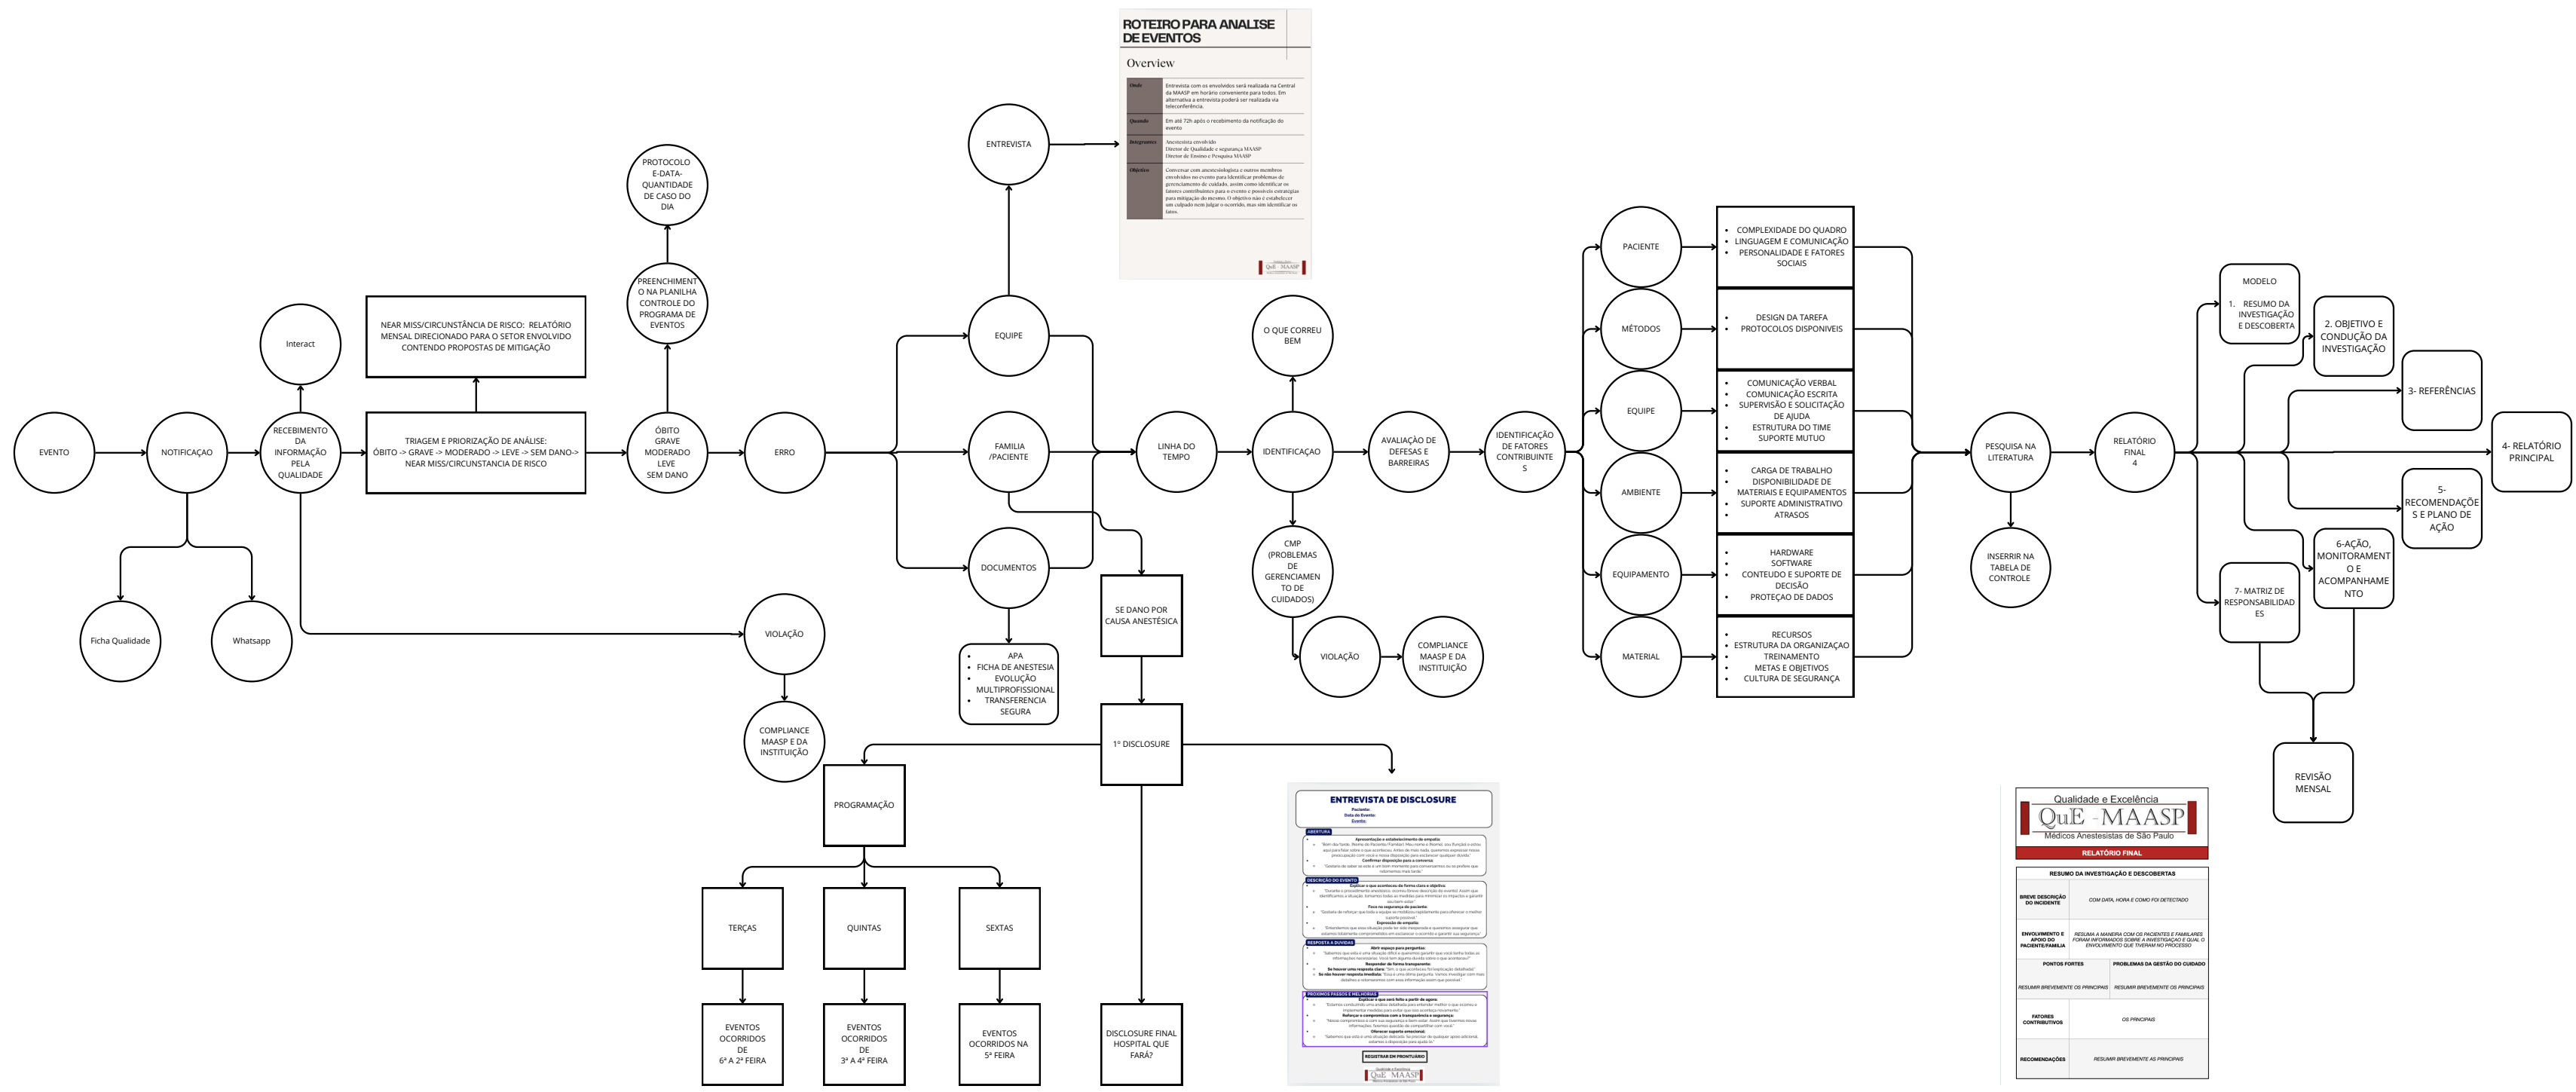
ROTEIRO PARA ANALISE DE EVENTOS

Overview

| Onde | Entrevista com os envolvidos será realizada na Central da MAASP em horário conveniente para todos. Em alternativa a entrevista poderá ser realizada via teleconferência. |
|---|---|
| Quando | Em até 72h após o recebimento da notificação do evento |
| Integrantes | Anestesista envolvido<br>Diretor de Qualidade e segurança MAASP<br>Diretor de Ensino e Pesquisa MAASP |
| Objetivo | Conversar com anestesiologista e outros membros envolvidos no evento para identificar problemas de gerenciamento de cuidado, assim como identificar os fatores contribuintes para o evento e possíveis estratégias para mitigação do mesmo. O objetivo não é estabelecer um culpado nem julgar o ocorrido, mas sim identificar os fatos. |

QuE - MAASP

EVENTO
NOTIFICAÇAO
Ficha Qualidade
Whatsapp
RECEBIMENTO DA INFORMAÇÃO PELA QUALIDADE
Interact
NEAR MISS/CIRCUNSTÂNCIA DE RISCO: RELATÓRIO MENSAL DIRECIONADO PARA O SETOR ENVOLVIDO CONTENDO PROPOSTAS DE MITIGAÇÃO
TRIAGEM E PRIORIZAÇÃO DE ANÁLISE: ÓBITO -> GRAVE -> MODERADO -> LEVE -> SEM DANO-> NEAR MISS/CIRCUNSTANCIA DE RISCO
ÓBITO GRAVE MODERADO LEVE SEM DANO
PREENCHIMENTO NA PLANILHA CONTROLE DO PROGRAMA DE EVENTOS
PROTOCOLO E-DATA-QUANTIDADE DE CASO DO DIA
ERRO
VIOLAÇÃO
COMPLIANCE MAASP E DA INSTITUIÇÃO
ENTREVISTA
EQUIPE
FAMILIA /PACIENTE
DOCUMENTOS
- APA
- FICHA DE ANESTESIA
- EVOLUÇÃO MULTIPROFISSIONAL
- TRANSFERENCIA SEGURA
SE DANO POR CAUSA ANESTÉSICA
1º DISCLOSURE
PROGRAMAÇÃO
TERÇAS
QUINTAS
SEXTAS
EVENTOS OCORRIDOS DE 6ª A 2ª FEIRA
EVENTOS OCORRIDOS DE 3ª A 4ª FEIRA
EVENTOS OCORRIDOS NA 5ª FEIRA
DISCLOSURE FINAL HOSPITAL QUE FARÁ?
LINHA DO TEMPO
O QUE CORREU BEM
IDENTIFICAÇAO
CMP (PROBLEMAS DE GERENCIAMENTO DE CUIDADOS)
VIOLAÇÃO
COMPLIANCE MAASP E DA INSTITUIÇÃO
AVALIAÇÃO DE DEFESAS E BARREIRAS
IDENTIFICAÇÃO DE FATORES CONTRIBUINTES
PACIENTE
- COMPLEXIDADE DO QUADRO
- LINGUAGEM E COMUNICAÇÃO
- PERSONALIDADE E FATORES SOCIAIS
MÉTODOS
- DESIGN DA TAREFA
- PROTOCOLOS DISPONIVEIS
EQUIPE
- COMUNICAÇÃO VERBAL
- COMUNICAÇÃO ESCRITA
- SUPERVISÃO E SOLICITAÇÃO DE AJUDA
- ESTRUTURA DO TIME
- SUPORTE MUTUO
AMBIENTE
- CARGA DE TRABALHO
- DISPONIBILIDADE DE MATERIAIS E EQUIPAMENTOS
- SUPORTE ADMINISTRATIVO
- ATRASOS
EQUIPAMENTO
- HARDWARE
- SOFTWARE
- CONTEUDO E SUPORTE DE DECISÃO
- PROTEÇAO DE DADOS
MATERIAL
- RECURSOS
- ESTRUTURA DA ORGANIZAÇAO
- TREINAMENTO
- METAS E OBJETIVOS
- CULTURA DE SEGURANÇA
PESQUISA NA LITERATURA
INSERRIR NA TABELA DE CONTROLE
RELATÓRIO FINAL 4
MODELO
1. RESUMO DA INVESTIGAÇÃO E DESCOBERTA
2. OBJETIVO E CONDUÇÃO DA INVESTIGAÇÃO
3- REFERÊNCIAS
4- RELATÓRIO PRINCIPAL
5- RECOMENDAÇÕES E PLANO DE AÇÃO
6-AÇÃO, MONITORAMENTO E ACOMPANHAMENTO
7- MATRIZ DE RESPONSABILIDADES
REVISÃO MENSAL

ENTREVISTA DE DISCLOSURE
Paciente:
Data do Evento:
Evento:
ABERTURA
DESCRIÇÃO DO EVENTO
RESPOSTA A DUVIDAS
PROXIMOS PASSOS E MELHORIAS
REGISTRAR EM PRONTUÁRIO
QuE MAASP

Qualidade e Excelência
QuE - MAASP
Médicos Anestesistas de São Paulo
RELATÓRIO FINAL
RESUMO DA INVESTIGAÇÃO E DESCOBERTAS
| BREVE DESCRIÇÃO DO INCIDENTE | COM DATA, HORA E COMO FOI DETECTADO |
|---|---|
| ENVOLVIMENTO E APOIO DO PACIENTE/FAMILIA | RESUMA A MANEIRA COM OS PACIENTES E FAMILIARES FORAM INFORMADOS SOBRE A INVESTIGAÇAO E QUAL O ENVOLVIMENTO QUE TIVERAM NO PROCESSO |
| PONTOS FORTES | PROBLEMAS DA GESTÃO DO CUIDADO |
| RESUMIR BREVEMENTE OS PRINCIPAIS | RESUMIR BREVEMENTE OS PRINCIPAIS |
| FATORES CONTRIBUTIVOS | OS PRINCIPAIS |
| RECOMENDAÇÕES | RESUMIR BREVEMENTE AS PRINCIPAIS |